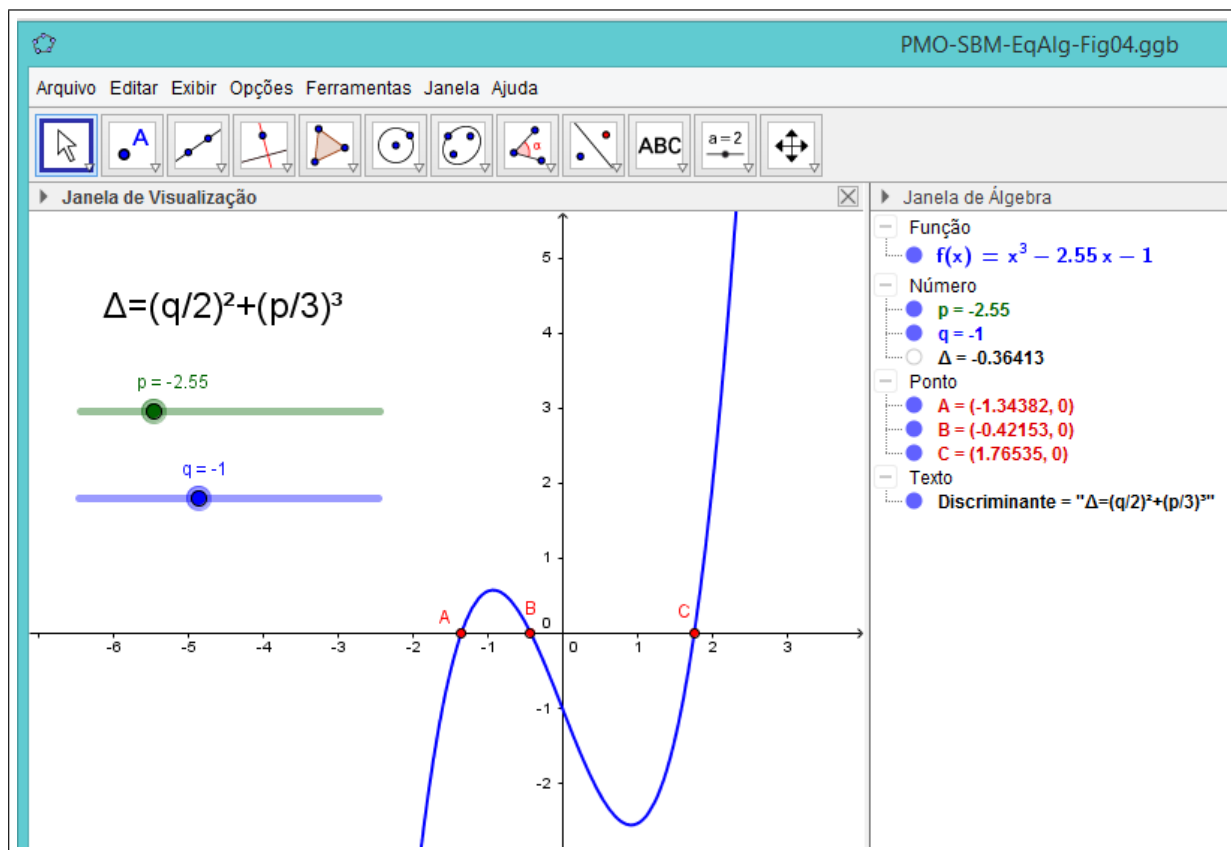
PMO-SBM-EqAlg-Fig04.ggb

Arquivo Editar Exibir Opções Ferramentas Janela Ajuda

ABC a = 2

Janela de Visualização

$\Delta=(q/2)^2+(p/3)^3$

p = -2.55

q = -1

5
4
3
2
1
0
-1
-2

-6 -5 -4 -3 -2 -1 0 1 2 3

A B C

Janela de Álgebra

Função
$f(x) = x^3 - 2.55x - 1$

Número
p = -2.55
q = -1
Δ = -0.36413

Ponto
A = (-1.34382, 0)
B = (-0.42153, 0)
C = (1.76535, 0)

Texto
Discriminante = "$\Delta=(q/2)^2+(p/3)^3$"